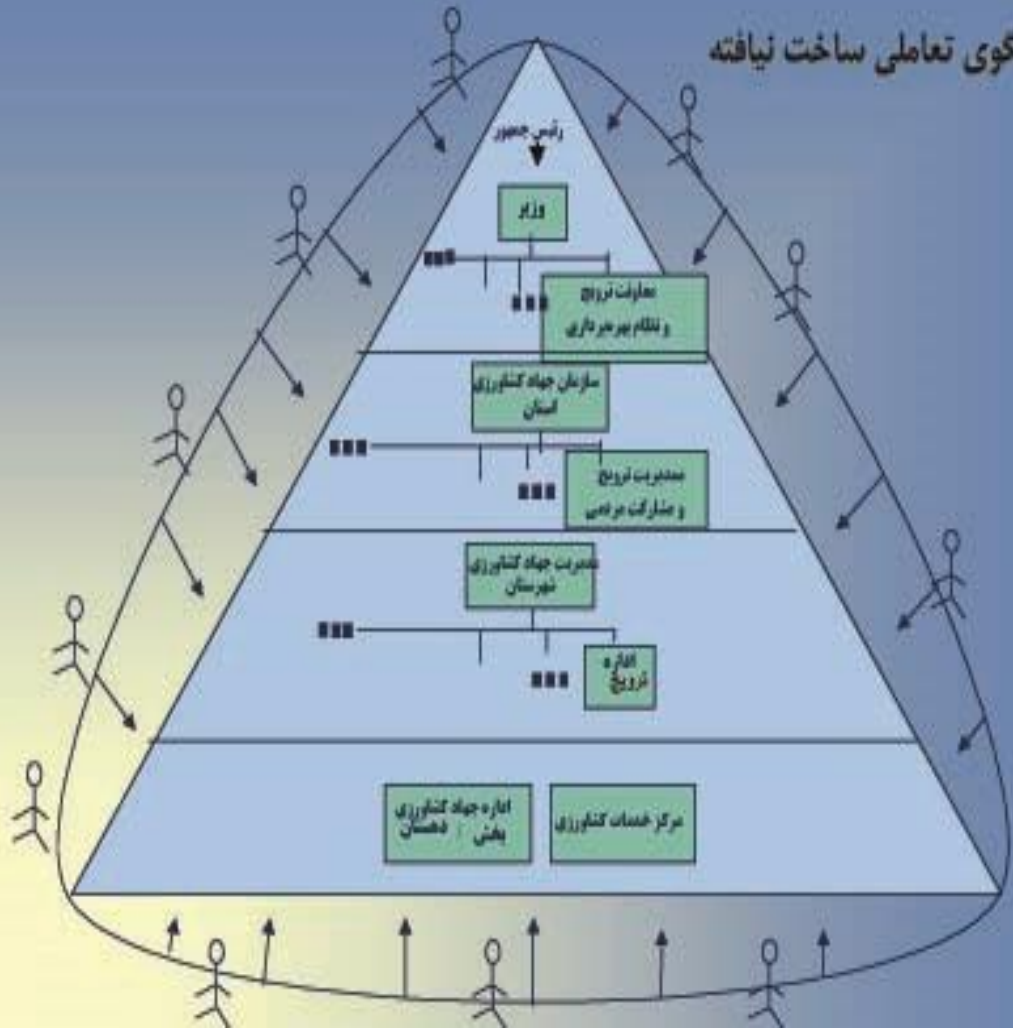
گوی تعاملی ساخت نیافته

رئیس جمهور

وزیر

معاونت ترویج و نظام بهره برداری

سازمان جهاد کشاورزی استان

مدیریت ترویج و مشارکت مردمی

مدیریت جهاد کشاورزی شهرستان

اداره ترویج

اداره جهاد کشاورزی بخش / دهستان

مرکز خدمات کشاورزی